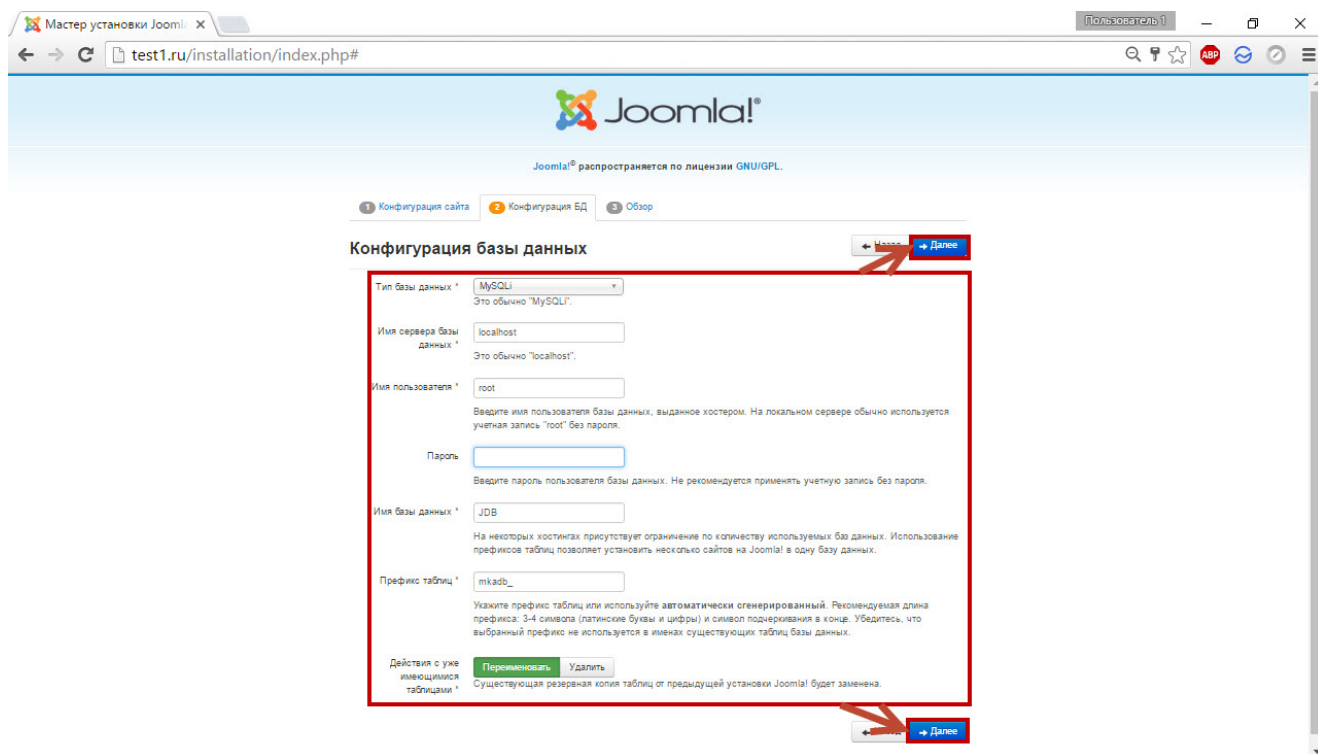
Мастер установки Jooml ×

Пользователь 1

test1.ru/installation/index.php#

ABP

Joomla!®

Joomla!® распространяется по лицензии GNU/GPL.

1 Конфигурация сайта 2 Конфигурация БД 3 Обзор

Конфигурация базы данных

← Назад → Далее

Тип базы данных * MySQLi
Это обычно "MySQLi".

Имя сервера базы данных * localhost
Это обычно "localhost".

Имя пользователя * root
Введите имя пользователя базы данных, выданное хостером. На локальном сервере обычно используется учетная запись "root" без пароля.

Пароль
Введите пароль пользователя базы данных. Не рекомендуется применять учетную запись без пароля.

Имя базы данных * JDB
На некоторых хостингах присутствует ограничение по количеству используемых баз данных. Использование префиксов таблиц позволяет установить несколько сайтов на Joomla! в одну базу данных.

Префикс таблиц * mkadb_
Укажите префикс таблиц или используйте автоматически сгенерированный. Рекомендуемая длина префикса: 3-4 символа (латинские буквы и цифры) и символ подчеркивания в конце. Убедитесь, что выбранный префикс не используется в именах существующих таблиц базы данных.

Действия с уже имеющимися таблицами * Переименовать Удалить
Существующая резервная копия таблиц от предыдущей установки Joomla! будет заменена.

← → Далее